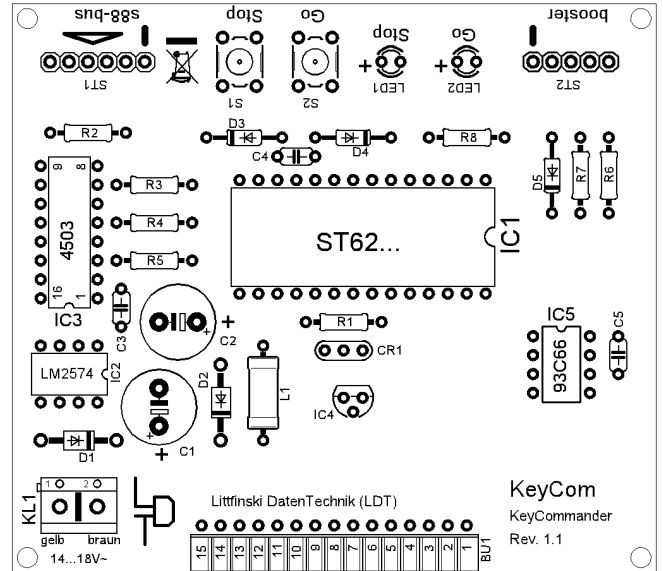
s88-bus
ST1
Stop
S1
Go
S2
Stop
LED1
Go
LED2
booster
ST2
R2
D3
D4
R8
C4
D5
R7
R6
4503
9
8
R3
R4
R5
16
1
IC3
ST62...
IC1
C3
C2
R1
CR1
IC5
93C66
C5
LM2574
IC2
D2
L1
IC4
C1
D1
KL1
1
2
gelb
braun
14...18V~
Littfinski DatenTechnik (LDT)
KeyCom
KeyCommander
Rev. 1.1
15
14
13
12
11
10
9
8
7
6
5
4
3
2
1
BU1